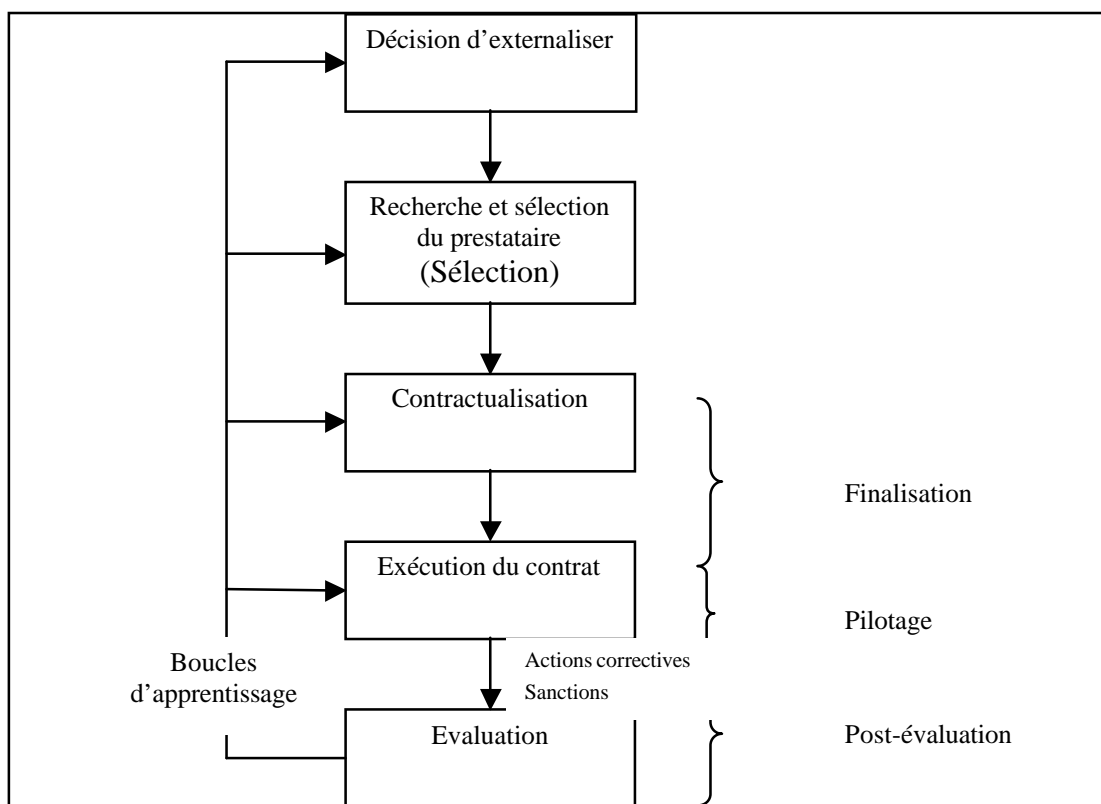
Décision d'externaliser

Recherche et sélection du prestataire (Sélection)

Contractualisation

Finalisation

Exécution du contrat

Pilotage

Boucles d'apprentissage

Actions correctives
Sanctions

Evaluation

Post-évaluation